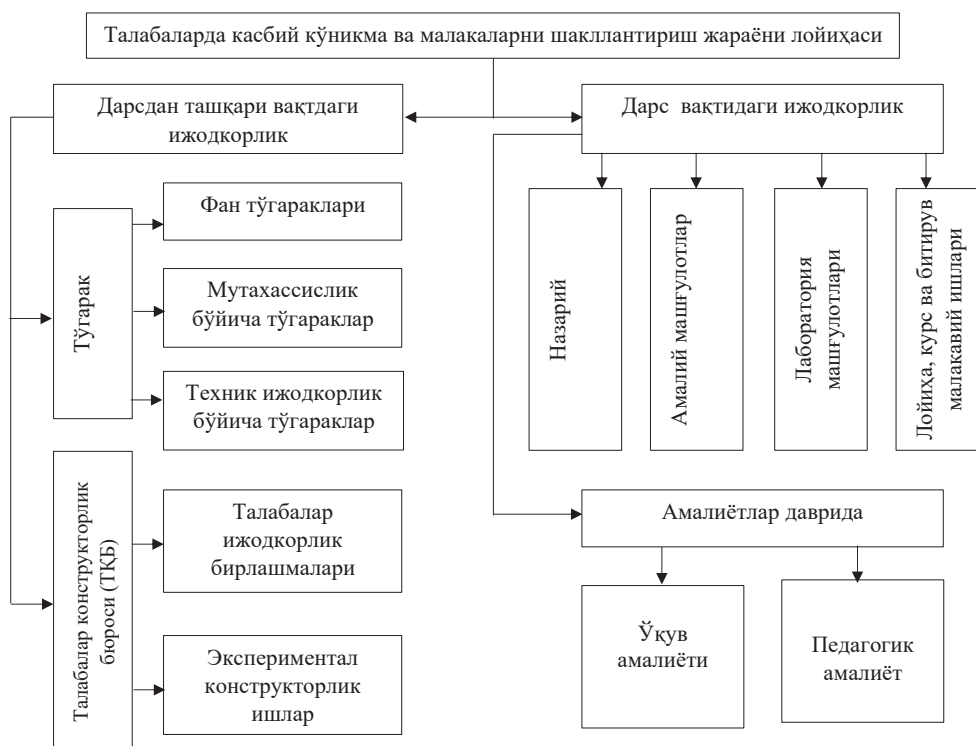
Талабаларда касбий кўникма ва малакаларни шакллантириш жараёни лойиҳаси

Дарсдан ташқари вақтдаги ижодкорлик

Дарс вақтидаги ижодкорлик

Тўгарак

Фан тўгараклари

Мутахассислик бўйича тўгараклар

Техник ижодкорлик бўйича тўгараклар

Талабалар конструкторлик бюроси (ТКБ)

Талабалар ижодкорлик бирлашмалари

Экспериментал конструкторлик ишлар

Назарий

Амалий машғулотлар

Лаборатория машғулотлари

Лойиҳа, курс ва битирув малакавий ишлари

Амалиётлар даврида

Ўқув амалиёти

Педагогик амалиёт